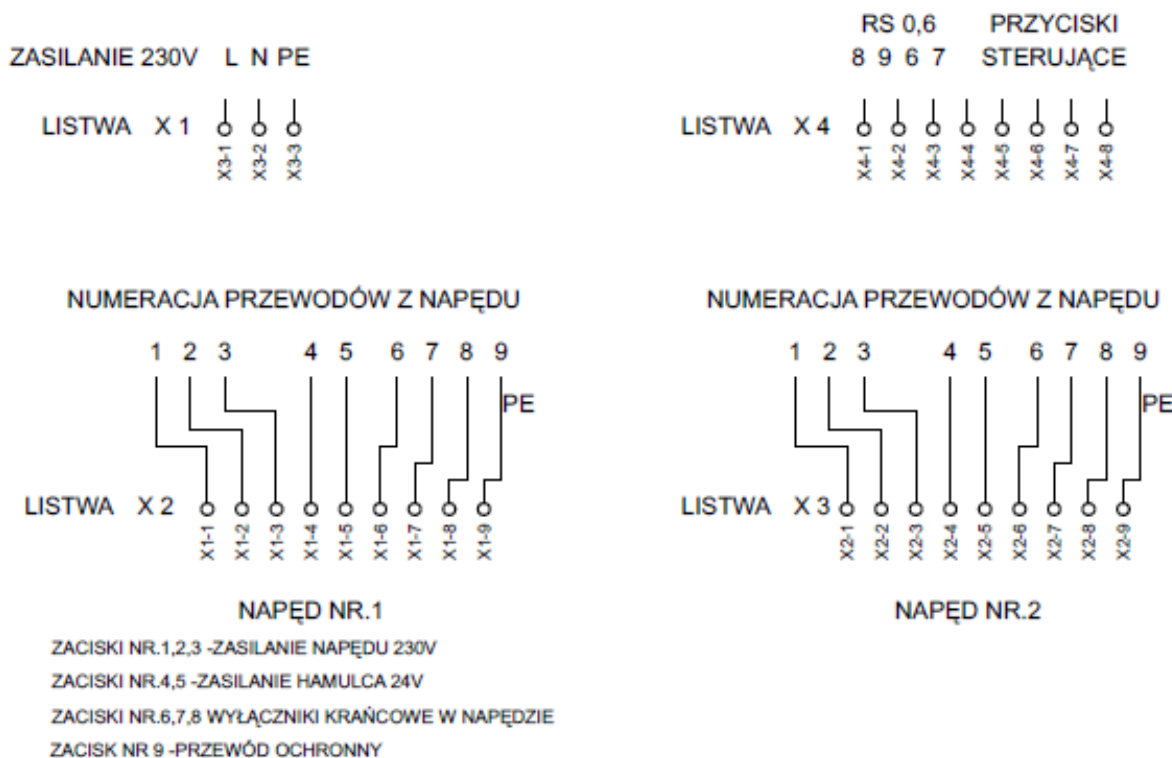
ZASILANIE 230V L N PE

LISTWA X 1

X3-1 X3-2 X3-3

RS 0,6 PRZYCISKI
8 9 6 7 STERUJĄCE

LISTWA X 4

X4-1 X4-2 X4-3 X4-4 X4-5 X4-6 X4-7 X4-8

NUMERACJA PRZEWODÓW Z NAPĘDU

1 2 3 4 5 6 7 8 9

PE

LISTWA X 2

X1-1 X1-2 X1-3 X1-4 X1-5 X1-6 X1-7 X1-8 X1-9

NAPĘD NR.1

NUMERACJA PRZEWODÓW Z NAPĘDU

1 2 3 4 5 6 7 8 9

PE

LISTWA X 3

X2-1 X2-2 X2-3 X2-4 X2-5 X2-6 X2-7 X2-8 X2-9

NAPĘD NR.2

ZACISKI NR.1,2,3 -ZASILANIE NAPĘDU 230V
ZACISKI NR.4,5 -ZASILANIE HAMULCA 24V
ZACISKI NR.6,7,8 WYŁĄCZNIKI KRAŃCOWE W NAPĘDZIE
ZACISK NR 9 -PRZEWÓD OCHRONNY